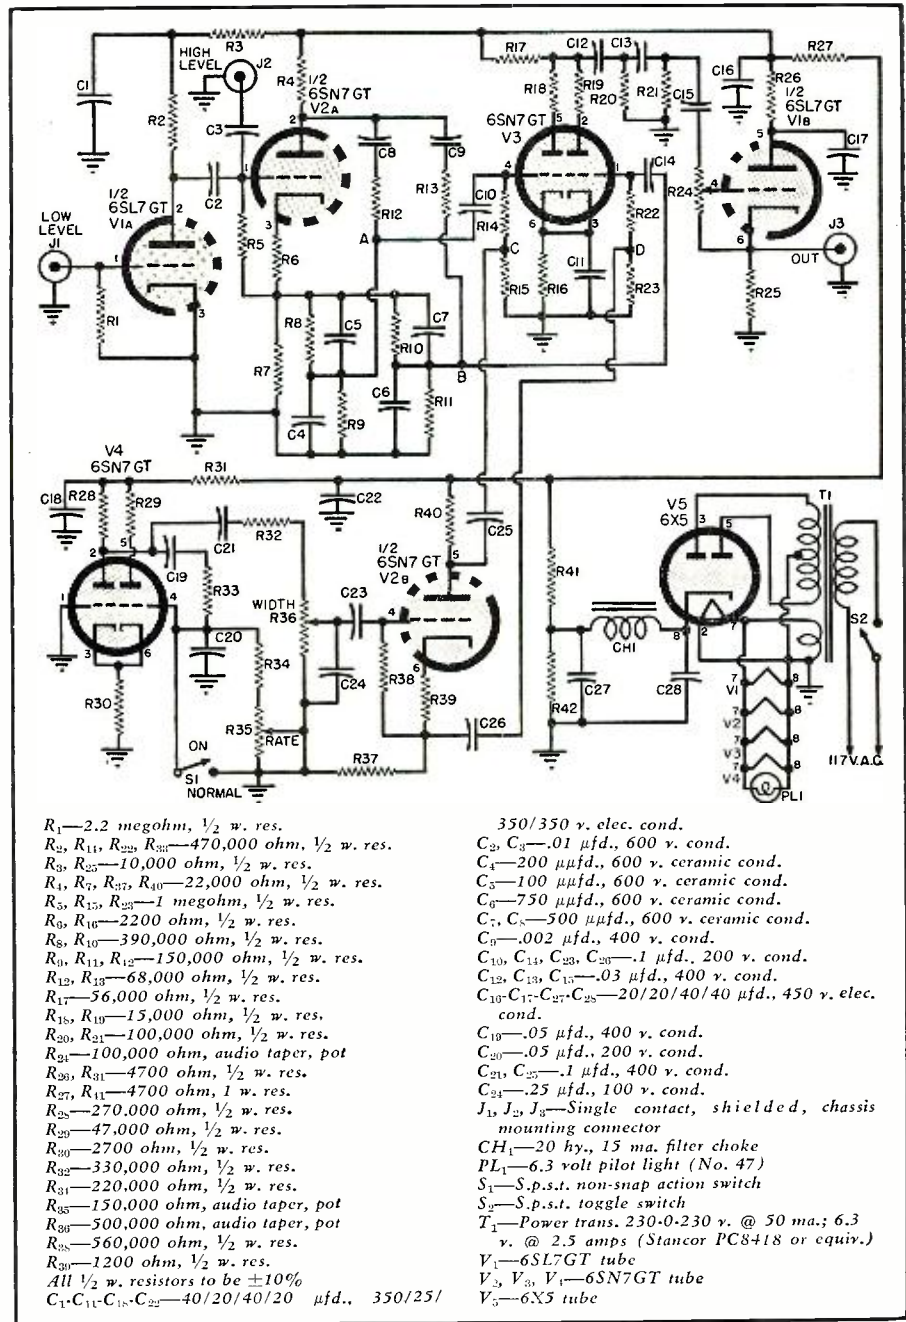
HIGH LEVEL J2 R3 R4 1/2 6SN7GT V2A R17 C12 C13 R27 C1 R2 C3 R18 R19 R20 R21 C15 C16 R26 1/2 6SL7GT V1B 6SN7GT V3 C17 C8 C9 C14 C2 R13 C10 R24 1/2 6SL7GT V1A R12 R22 LOW LEVEL J1 R5 R6 A R14 C D J3 OUT R1 R15 R16 C11 R23 R25 R8 C5 C7 R10 R7 B C6 R11 C4 R9

V4 6SN7GT R31 C18 R28 R29 C22 R40 C25 V5 6X5 T1 C21 R32 C19 R33 1/2 6SN7GT V2B R41 WIDTH R36 C23 C20 S2 R34 CH1 C24 R38 R39 C27 C28 V1 V2 V3 V4 R30 R35 RATE C26 R42 ON S1 NORMAL R37 PL1 117V.A.C.

$R_1$—2.2 megohm, ½ w. res.
$R_2$, $R_{11}$, $R_{22}$, $R_{33}$—470,000 ohm, ½ w. res.
$R_3$, $R_{25}$—10,000 ohm, ½ w. res.
$R_4$, $R_7$, $R_{37}$, $R_{40}$—22,000 ohm, ½ w. res.
$R_5$, $R_{15}$, $R_{23}$—1 megohm, ½ w. res.
$R_6$, $R_{16}$—2200 ohm, ½ w. res.
$R_8$, $R_{10}$—390,000 ohm, ½ w. res.
$R_9$, $R_{11}$, $R_{12}$—150,000 ohm, ½ w. res.
$R_{12}$, $R_{13}$—68,000 ohm, ½ w. res.
$R_{17}$—56,000 ohm, ½ w. res.
$R_{18}$, $R_{19}$—15,000 ohm, ½ w. res.
$R_{20}$, $R_{21}$—100,000 ohm, ½ w. res.
$R_{24}$—100,000 ohm, audio taper, pot
$R_{26}$, $R_{31}$—4700 ohm, ½ w. res.
$R_{27}$, $R_{41}$—4700 ohm, 1 w. res.
$R_{28}$—270,000 ohm, ½ w. res.
$R_{29}$—47,000 ohm, ½ w. res.
$R_{30}$—2700 ohm, ½ w. res.
$R_{32}$—330,000 ohm, ½ w. res.
$R_{34}$—220,000 ohm, ½ w. res.
$R_{35}$—150,000 ohm, audio taper, pot
$R_{36}$—500,000 ohm, audio taper, pot
$R_{38}$—560,000 ohm, ½ w. res.
$R_{39}$—1200 ohm, ½ w. res.
All ½ w. resistors to be ±10%
$C_1$-$C_{11}$-$C_{18}$-$C_{22}$—40/20/40/20 μfd., 350/25/350/350 v. elec. cond.
$C_2$, $C_3$—.01 μfd., 600 v. cond.
$C_4$—200 μμfd., 600 v. ceramic cond.
$C_5$—100 μμfd., 600 v. ceramic cond.
$C_6$—750 μμfd., 600 v. ceramic cond.
$C_7$, $C_8$—500 μμfd., 600 v. ceramic cond.
$C_9$—.002 μfd., 400 v. cond.
$C_{10}$, $C_{14}$, $C_{23}$, $C_{26}$—.1 μfd., 200 v. cond.
$C_{12}$, $C_{13}$, $C_{15}$—.03 μfd., 400 v. cond.
$C_{16}$-$C_{17}$-$C_{27}$-$C_{28}$—20/20/40/40 μfd., 450 v. elec. cond.
$C_{19}$—.05 μfd., 400 v. cond.
$C_{20}$—.05 μfd., 200 v. cond.
$C_{21}$, $C_{25}$—.1 μfd., 400 v. cond.
$C_{24}$—.25 μfd., 100 v. cond.
$J_1$, $J_2$, $J_3$—Single contact, shielded, chassis mounting connector
$CH_1$—20 hy., 15 ma. filter choke
$PL_1$—6.3 volt pilot light (No. 47)
$S_1$—S.p.s.t. non-snap action switch
$S_2$—S.p.s.t. toggle switch
$T_1$—Power trans. 230-0-230 v. @ 50 ma.; 6.3 v. @ 2.5 amps (Stancor PC8418 or equiv.)
$V_1$—6SL7GT tube
$V_2$, $V_3$, $V_4$—6SN7GT tube
$V_5$—6X5 tube